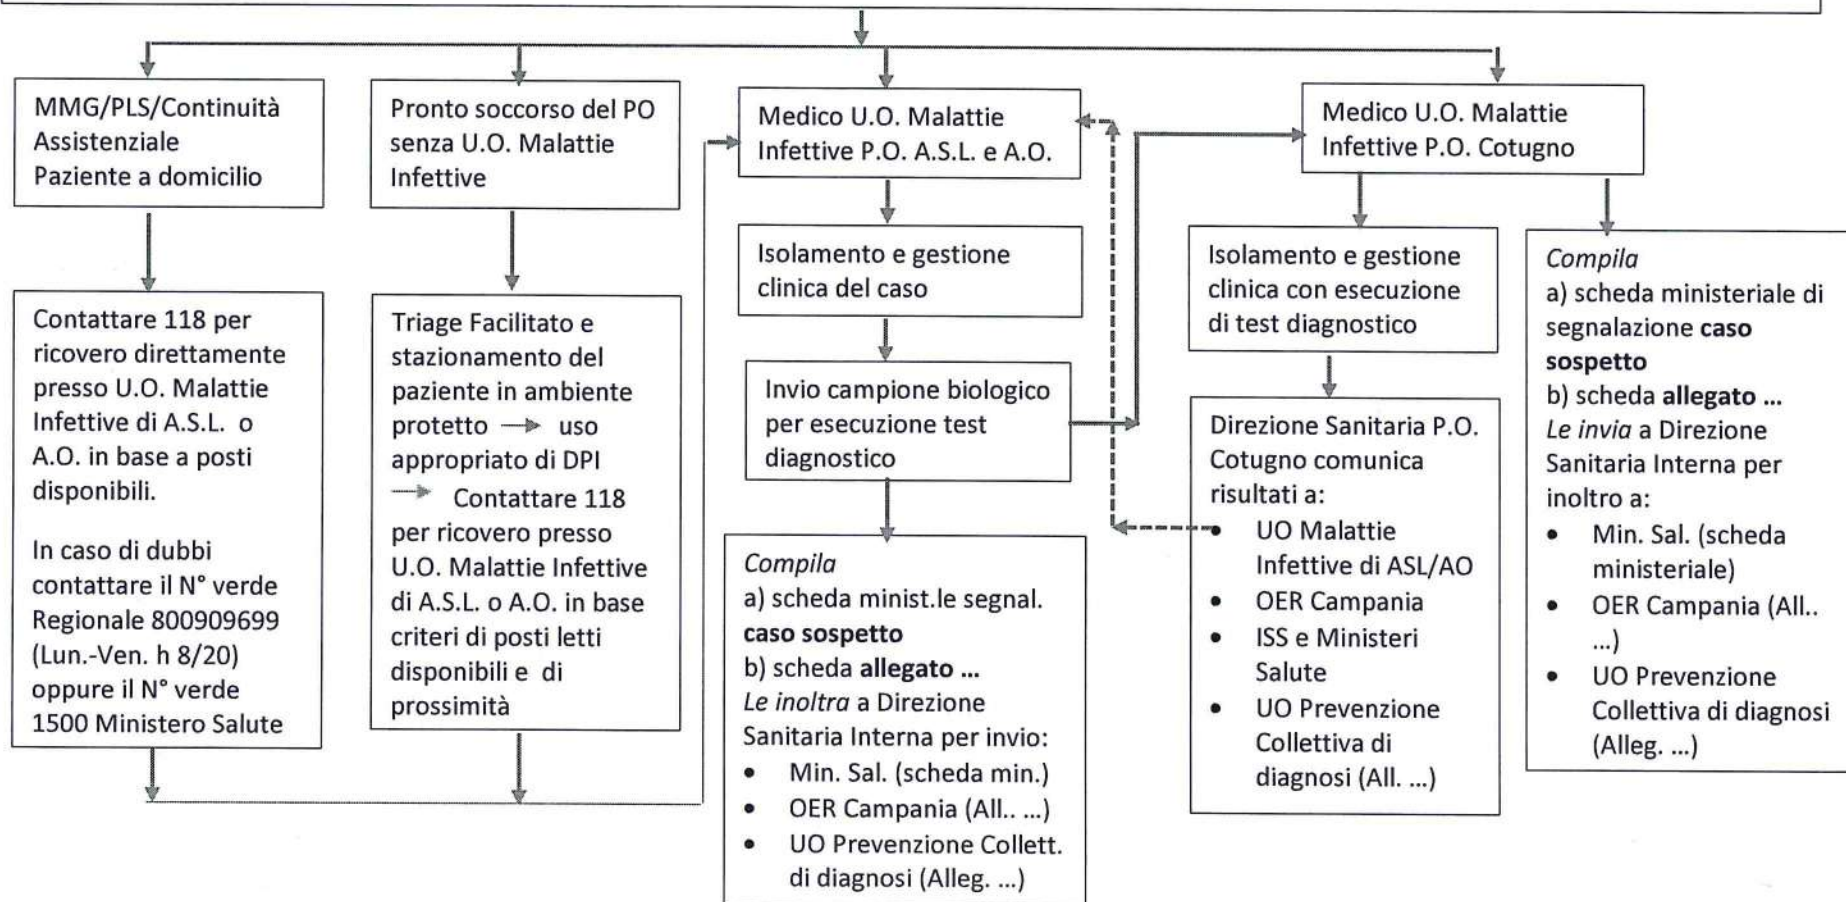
MMG/PLS/Continuità Assistenziale Paziente a domicilio

Contattare 118 per ricovero direttamente presso U.O. Malattie Infettive di A.S.L. o A.O. in base a posti disponibili.

In caso di dubbi contattare il N° verde Regionale 800909699 (Lun.-Ven. h 8/20) oppure il N° verde 1500 Ministero Salute

Pronto soccorso del PO senza U.O. Malattie Infettive

Triage Facilitato e stazionamento del paziente in ambiente protetto → uso appropriato di DPI → Contattare 118 per ricovero presso U.O. Malattie Infettive di A.S.L. o A.O. in base criteri di posti letti disponibili e di prossimità

Medico U.O. Malattie Infettive P.O. A.S.L. e A.O.

Isolamento e gestione clinica del caso

Invio campione biologico per esecuzione test diagnostico

*Compila*
a) scheda minist.le segnal. **caso sospetto**
b) scheda **allegato ...**
*Le inoltra* a Direzione Sanitaria Interna per invio:
- Min. Sal. (scheda min.)
- OER Campania (All.. ...)
- UO Prevenzione Collett. di diagnosi (Alleg. ...)

Medico U.O. Malattie Infettive P.O. Cotugno

Isolamento e gestione clinica con esecuzione di test diagnostico

Direzione Sanitaria P.O. Cotugno comunica risultati a:
- UO Malattie Infettive di ASL/AO
- OER Campania
- ISS e Ministeri Salute
- UO Prevenzione Collettiva di diagnosi (All. ...)

*Compila*
a) scheda ministeriale di segnalazione **caso sospetto**
b) scheda **allegato ...**
*Le invia* a Direzione Sanitaria Interna per inoltro a:
- Min. Sal. (scheda ministeriale)
- OER Campania (All.. ...)
- UO Prevenzione Collettiva di diagnosi (Alleg. ...)